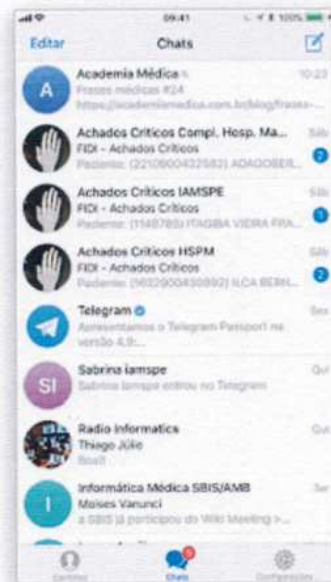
09:41

Editar

Chats

A

Academia Médica

10:23

Frases médicas #24

https://academiamedica.com.br/blog/frases-...

Achados Críticos Compl. Hosp. Ma...

Sáb

FIDI - Achados Críticos

Paciente: (2210900432583) ADAGOBER...

2

Achados Críticos IAMSPE

Sáb

FIDI - Achados Críticos

Paciente: (1145785) ITAGIBA VIEIRA FRA...

1

Achados Críticos HSPM

Sáb

FIDI - Achados Críticos

Paciente: (9022900430892) ILCA BERN...

2

Telegram

Sex

Apresentamos o Telegram Passport na versão 4.9:...

SI

Sabrina Iamspe

Qui

Sabrina Iamspe entrou no Telegram

Radio Informatica

Qui

Thiago Júlio

Brasil

I

Informática Médica SBIS/AMB

Ter

Moises Vanunci

a SBIS já participou do Wiki Meeting >...

Contatos

6

Chats

Configurações